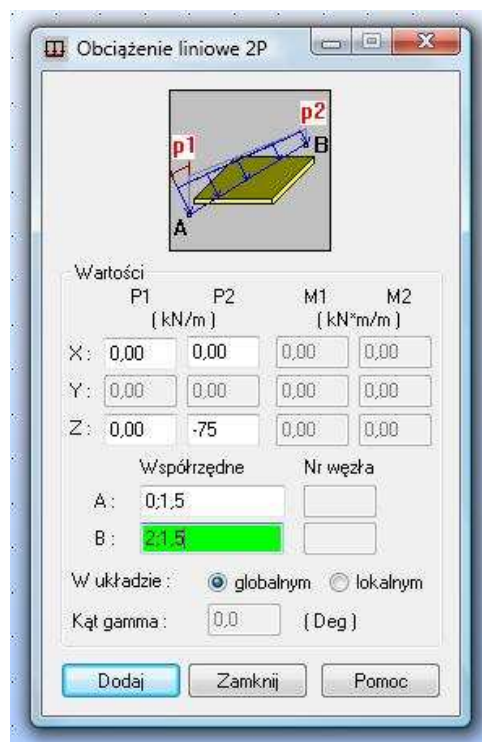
Obciążenie liniowe 2P

p1
p2
A
B

Wartości

|  | P1 | P2 | M1 | M2 |
|---|---|---|---|---|
|  | ( kN/m ) |  | ( kN*m/m ) |  |
| X: | 0,00 | 0,00 | 0,00 | 0,00 |
| Y: | 0,00 | 0,00 | 0,00 | 0,00 |
| Z: | 0,00 | -75 | 0,00 | 0,00 |

Współrzędne Nr węzła
A: 0;1,5
B: 2;1,5

W układzie: globalnym lokalnym
Kąt gamma: 0,0 ( Deg )

Dodaj Zamknij Pomoc